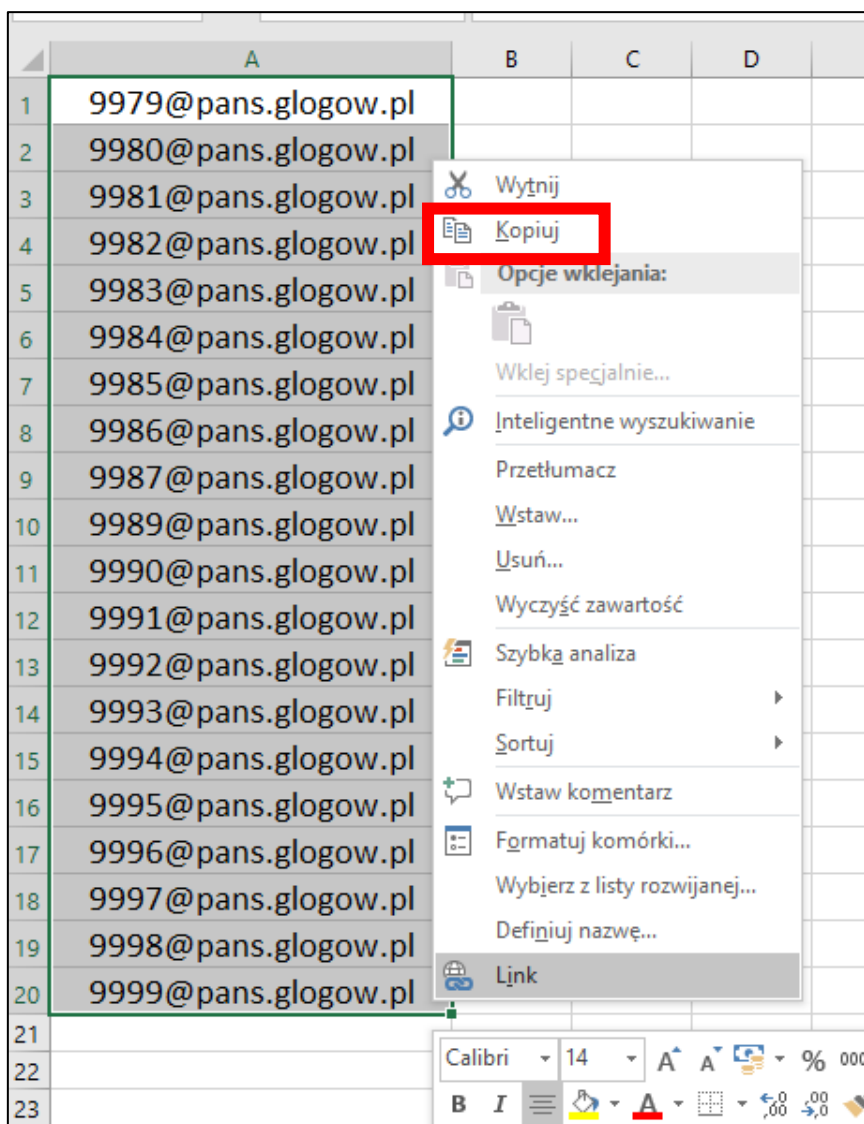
| | A | B | C | D |
|---|---|---|---|---|
| 1 | 9979@pans.glogow.pl | | | |
| 2 | 9980@pans.glogow.pl | | | |
| 3 | 9981@pans.glogow.pl | | | |
| 4 | 9982@pans.glogow.pl | | | |
| 5 | 9983@pans.glogow.pl | | | |
| 6 | 9984@pans.glogow.pl | | | |
| 7 | 9985@pans.glogow.pl | | | |
| 8 | 9986@pans.glogow.pl | | | |
| 9 | 9987@pans.glogow.pl | | | |
| 10 | 9989@pans.glogow.pl | | | |
| 11 | 9990@pans.glogow.pl | | | |
| 12 | 9991@pans.glogow.pl | | | |
| 13 | 9992@pans.glogow.pl | | | |
| 14 | 9993@pans.glogow.pl | | | |
| 15 | 9994@pans.glogow.pl | | | |
| 16 | 9995@pans.glogow.pl | | | |
| 17 | 9996@pans.glogow.pl | | | |
| 18 | 9997@pans.glogow.pl | | | |
| 19 | 9998@pans.glogow.pl | | | |
| 20 | 9999@pans.glogow.pl | | | |
| 21 | | | | |
| 22 | | | | |
| 23 | | | | |

Wytnij
Kopiuj
Opcje wklejania:
Wklej specjalnie...
Inteligentne wyszukiwanie
Przetłumacz
Wstaw...
Usuń...
Wyczyść zawartość
Szybka analiza
Filtruj
Sortuj
Wstaw komentarz
Formatuj komórki...
Wybierz z listy rozwijanej...
Definiuj nazwę...
Link

Calibri 14 A A % 000
B I A